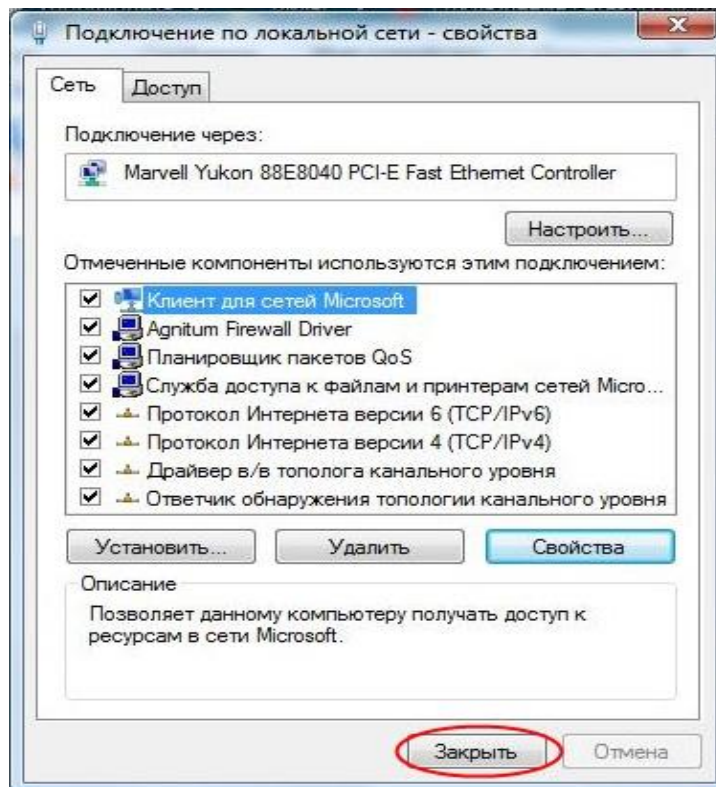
Подключение по локальной сети - свойства

Сеть
Доступ

Подключение через:

Marvell Yukon 88E8040 PCI-E Fast Ethernet Controller

Настроить...

Отмеченные компоненты используются этим подключением:

Клиент для сетей Microsoft
Agnitum Firewall Driver
Планировщик пакетов QoS
Служба доступа к файлам и принтерам сетей Micro...
Протокол Интернета версии 6 (TCP/IPv6)
Протокол Интернета версии 4 (TCP/IPv4)
Драйвер в/в тополога канального уровня
Ответчик обнаружения топологии канального уровня

Установить...
Удалить
Свойства

Описание

Позволяет данному компьютеру получать доступ к ресурсам в сети Microsoft.

Закрыть
Отмена